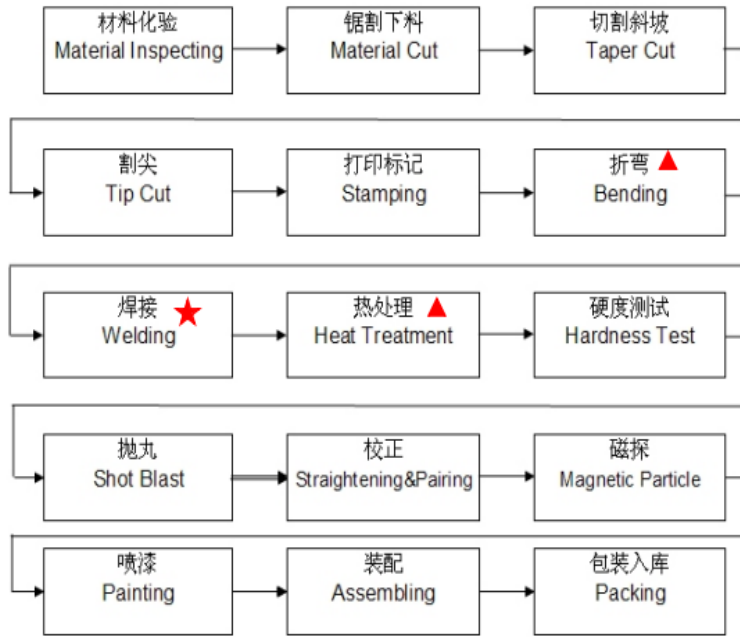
材料化验
Material Inspecting

锯割下料
Material Cut

切割斜坡
Taper Cut

割尖
Tip Cut

打印标记
Stamping

折弯 ▲
Bending

焊接 ★
Welding

热处理 ▲
Heat Treatment

硬度测试
Hardness Test

抛丸
Shot Blast

校正
Straightening&Pairing

磁探
Magnetic Particle

喷漆
Painting

装配
Assembling

包装入库
Packing